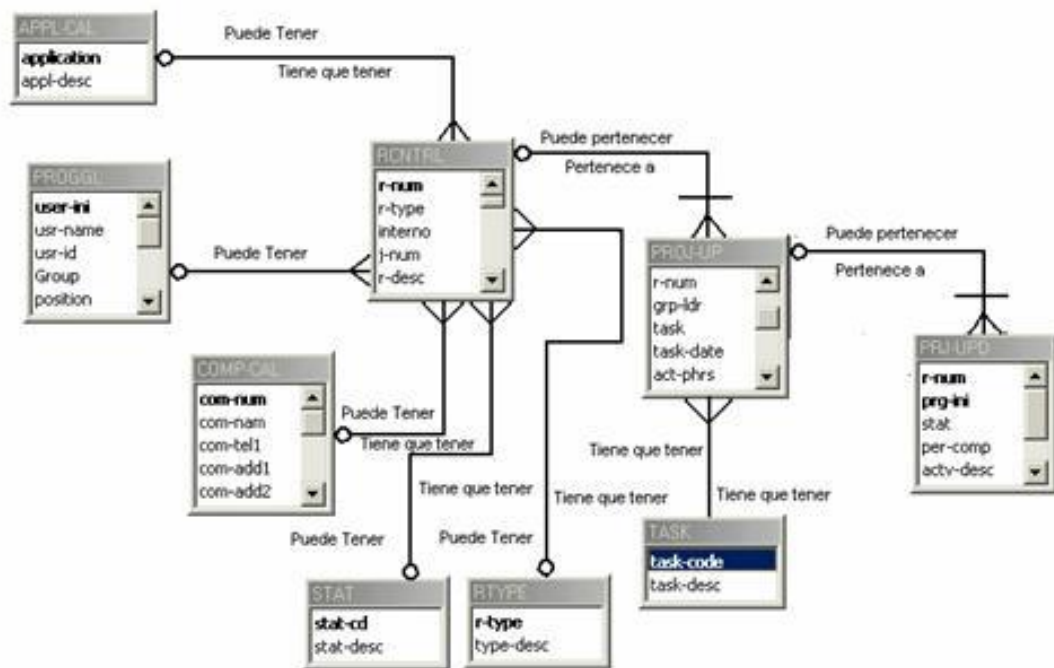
APPL-CAL
application
appl-desc

Puede Tener
Tiene que tener

RCNTRL
r-num
r-type
interno
j-num
r-desc

Puede pertenecer
Pertenece a

PROGGL
user-ini
usr-name
usr-id
Group
position

Puede Tener

PRJ-UP
r-num
grp-ldr
task
task-date
act-phrs

Puede pertenecer
Pertenece a

PRJ-UPD
r-num
prg-ini
stat
per-comp
actv-desc

COMP-CAL
com-num
com-nam
com-tel1
com-add1
com-add2

Puede Tener
Tiene que tener
Tiene que tener
Tiene que tener
Tiene que tener
Tiene que tener

Puede Tener
Puede Tener

TASK
task-code
task-desc

STAT
stat-cd
stat-desc

RTYPE
r-type
type-desc